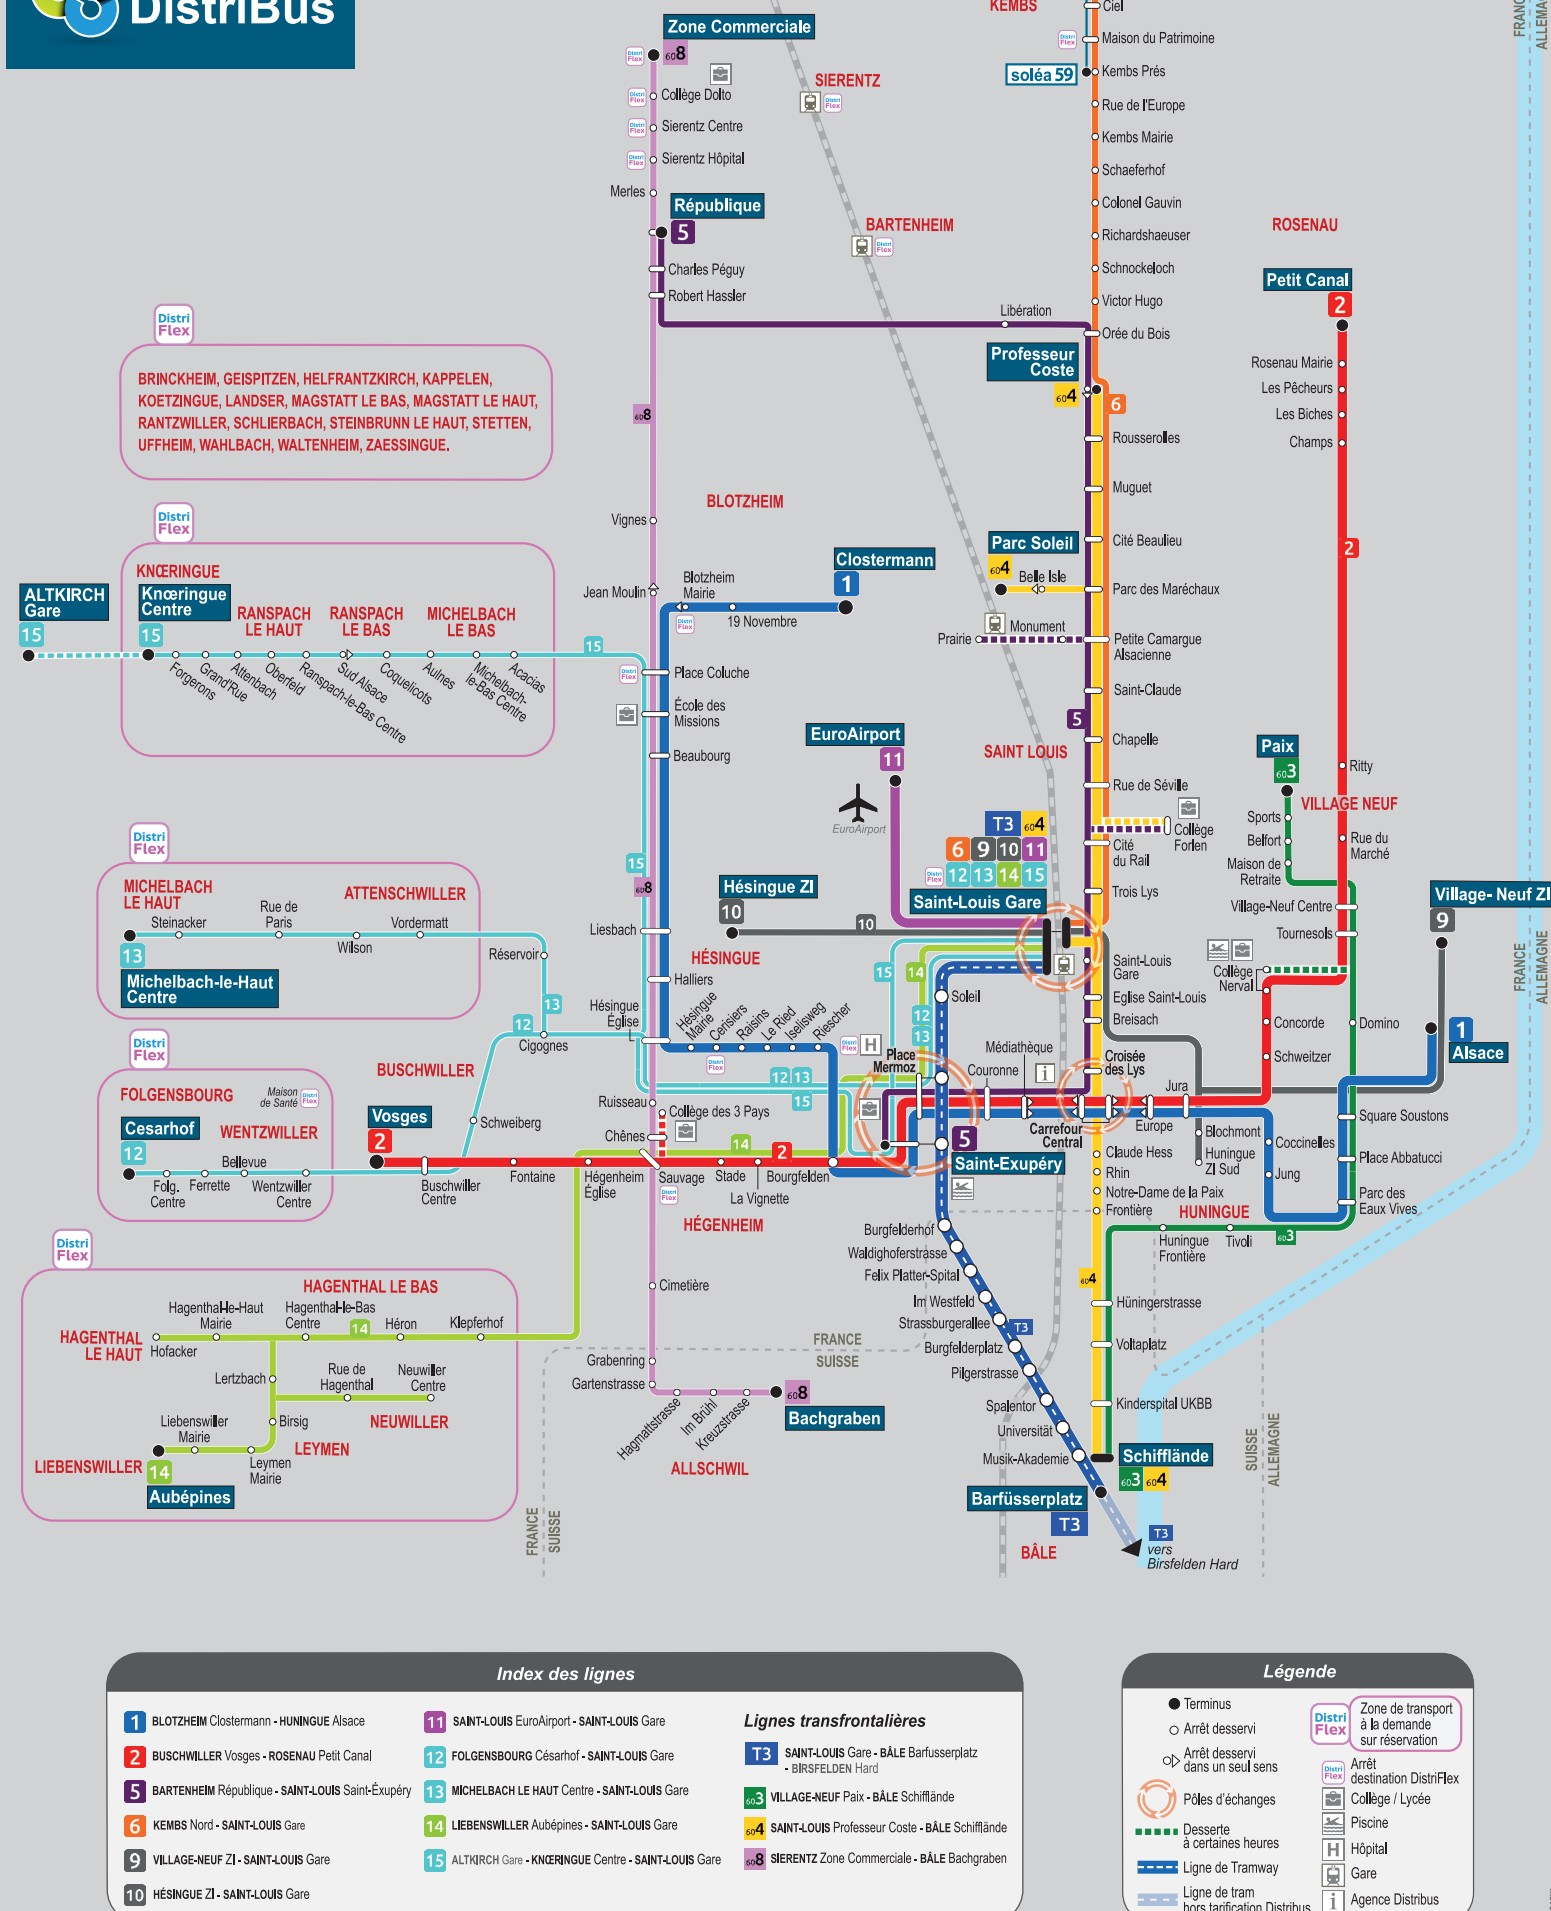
DistriBus

Zone Commerciale
608
Collège Dolto
Sierentz Centre
Sierentz Hôpital
Merles
SIERENTZ
République
5
Charles Péguy
Robert Hassler
BARTENHEIM
KEMBS
Ciel
Maison du Patrimoine
soléa 59
Kembs Prés
Rue de l'Europe
Kembs Mairie
Schaeferhof
Colonel Gauvin
Richardshaeuser
Schnockeloch
Victor Hugo
Orée du Bois
Libération
ROSENAU
Petit Canal
2
Rosenau Mairie
Les Pêcheurs
Les Biches
Champs
Professeur Coste
604
6
Rousserolles
Muguet
Cité Beaulieu
Parc des Maréchaux
Petite Camargue Alsacienne
Saint-Claude
Chapelle
Rue de Séville
Collège Forlen
Cité du Rail
Trois Lys
Parc Soleil
604
Belle Isle
Monument
Prairie

DistriFlex
BRINCKHEIM, GEISPITZEN, HELFRANTZKIRCH, KAPPELEN, KOETZINGUE, LANDSER, MAGSTATT LE BAS, MAGSTATT LE HAUT, RANTZWILLER, SCHLIERBACH, STEINBRUNN LE HAUT, STETTEN, UFFHEIM, WAHLBACH, WALTENHEIM, ZAESSINGUE.

DistriFlex
KNŒRINGUE
ALTKIRCH Gare
15
Knœringue Centre
15
RANSPACH LE HAUT
RANSPACH LE BAS
MICHELBACH LE BAS
Forgerons
Grand'Rue
Attenbach
Oberfeld
Ranspach-le-Bas Centre
Sud Alsace
Coquelicots
Aulnes
Michelbach-le-Bas Centre
Acacias

Vignes
BLOTZHEIM
Jean Moulin
Blotzheim Mairie
19 Novembre
Clostermann
1
Place Coluche
École des Missions
Beaubourg
EuroAirport
11
EuroAirport
SAINT LOUIS
T3
604
6
9
10
11
12
13
14
15
Saint-Louis Gare
Paix
603
Ritty
VILLAGE NEUF
Sports
Belfort
Maison de Retraite
Rue du Marché
Village-Neuf Centre
Tournesols
Village- Neuf ZI
9

DistriFlex
MICHELBACH LE HAUT
ATTENSCHWILLER
Steinacker
Rue de Paris
Wilson
Vordermatt
13
Michelbach-le-Haut Centre
Réservoir
Liesbach
Hésingue ZI
10
10
HÉSINGUE
Halliers
Hésingue Église
Hésingue Mairie
Cerisiers
Raisins
Le Ried
Iselisweg
Riescher
Cigognes
12
13
15
14
Soleil
Saint-Louis Gare
Eglise Saint-Louis
Breisach
Collège Nerval
Concorde
Domino
1
Alsace
Médiathèque
Couronne
Place Mermoz
Croisée des Lys
Jura
Schweitzer

DistriFlex
FOLGENSBOURG
Maison de Santé
Cesarhof
12
WENTZWILLER
Bellevue
Folg. Centre
Ferrette
Wentzwiller Centre
BUSCHWILLER
Vosges
2
Schweiberg
Buschwiller Centre
Fontaine
Ruisseau
Collège des 3 Pays
Chênes
Hégenheim Église
Sauvage
Stade
Bourgfelden
La Vignette
HÉGENHEIM
Carrefour Central
Europe
Blochmont
Huningue ZI Sud
Coccinelles
Jung
Square Soustons
Place Abbatucci
Parc des Eaux Vives
5
Saint-Exupéry
Claude Hess
Rhin
Notre-Dame de la Paix
Frontière
HUNINGUE
Huningue Frontière
Tivoli
603
Burgfelderhof
Waldighoferstrasse
Felix Platter-Spital
Im Westfeld
Strassburgerallee
Burgfelderplatz
Pilgerstrasse
Spalentor
Universität
Musik-Akademie
Barfüsserplatz
T3
BÂLE
604
Hüningerstrasse
Voltaplatz
Kinderspital UKBB
Schifflände
603
604
T3
vers Birsfelden Hard
FRANCE
SUISSE
SUISSE
ALLEMAGNE
FRANCE
ALLEMAGNE

DistriFlex
HAGENTHAL LE BAS
HAGENTHAL LE HAUT
Hagenthal-le-Haut Mairie
Hagenthal-le-Bas Centre
14
Héron
Klepferhof
Hofacker
Lertzbach
Rue de Hagenthal
Neuwiller Centre
NEUWILLER
Liebenswiller Mairie
Birsig
LEYMEN
Leymen Mairie
LIEBENSWILLER
14
Aubépines
Cimetière
Grabenring
Gartenstrasse
Hagmattstrasse
Im Brühl
Kreuzstrasse
608
Bachgraben
ALLSCHWIL

Index des lignes
1 BLOTZHEIM Clostermann - HUNINGUE Alsace
2 BUSCHWILLER Vosges - ROSENAU Petit Canal
5 BARTENHEIM République - SAINT-LOUIS Saint-Éxupéry
6 KEMBS Nord - SAINT-LOUIS Gare
9 VILLAGE-NEUF ZI - SAINT-LOUIS Gare
10 HÉSINGUE ZI - SAINT-LOUIS Gare
11 SAINT-LOUIS EuroAirport - SAINT-LOUIS Gare
12 FOLGENSBOURG Césarhof - SAINT-LOUIS Gare
13 MICHELBACH LE HAUT Centre - SAINT-LOUIS Gare
14 LIEBENSWILLER Aubépines - SAINT-LOUIS Gare
15 ALTKIRCH Gare - KNŒRINGUE Centre - SAINT-LOUIS Gare
Lignes transfrontalières
T3 SAINT-LOUIS Gare - BÂLE Barfusserplatz - BIRSFELDEN Hard
603 VILLAGE-NEUF Paix - BÂLE Schifflände
604 SAINT-LOUIS Professeur Coste - BÂLE Schifflände
608 SIERENTZ Zone Commerciale - BÂLE Bachgraben

Légende
Terminus
Arrêt desservi
Arrêt desservi dans un seul sens
Pôles d'échanges
Desserte à certaines heures
Ligne de Tramway
Ligne de tram hors tarification Distribus
DistriFlex Zone de transport à la demande sur réservation
Arrêt destination DistriFlex
Collège / Lycée
Piscine
Hôpital
Gare
Agence Distribus